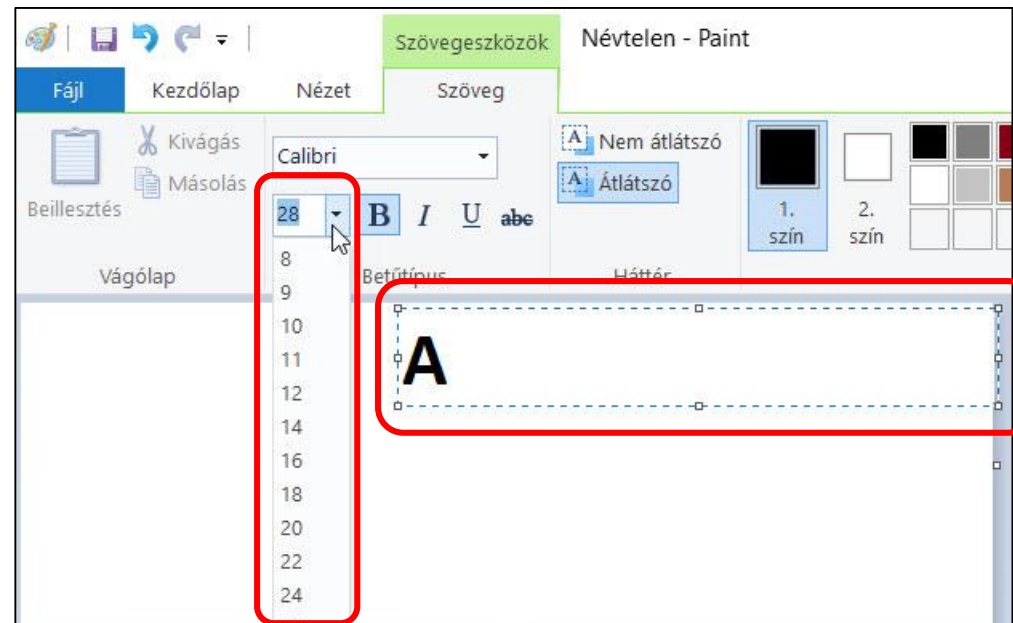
Szövegeszközök
Névtelen - Paint
Fájl
Kezdőlap
Nézet
Szöveg
Kivágás
Másolás
Beillesztés
Vágólap
Calibri
28
B
I
U
abc
8
9
10
11
12
14
16
18
20
22
24
Betűtípus
Nem átlátszó
Átlátszó
Háttér
1. szín
2. szín
A